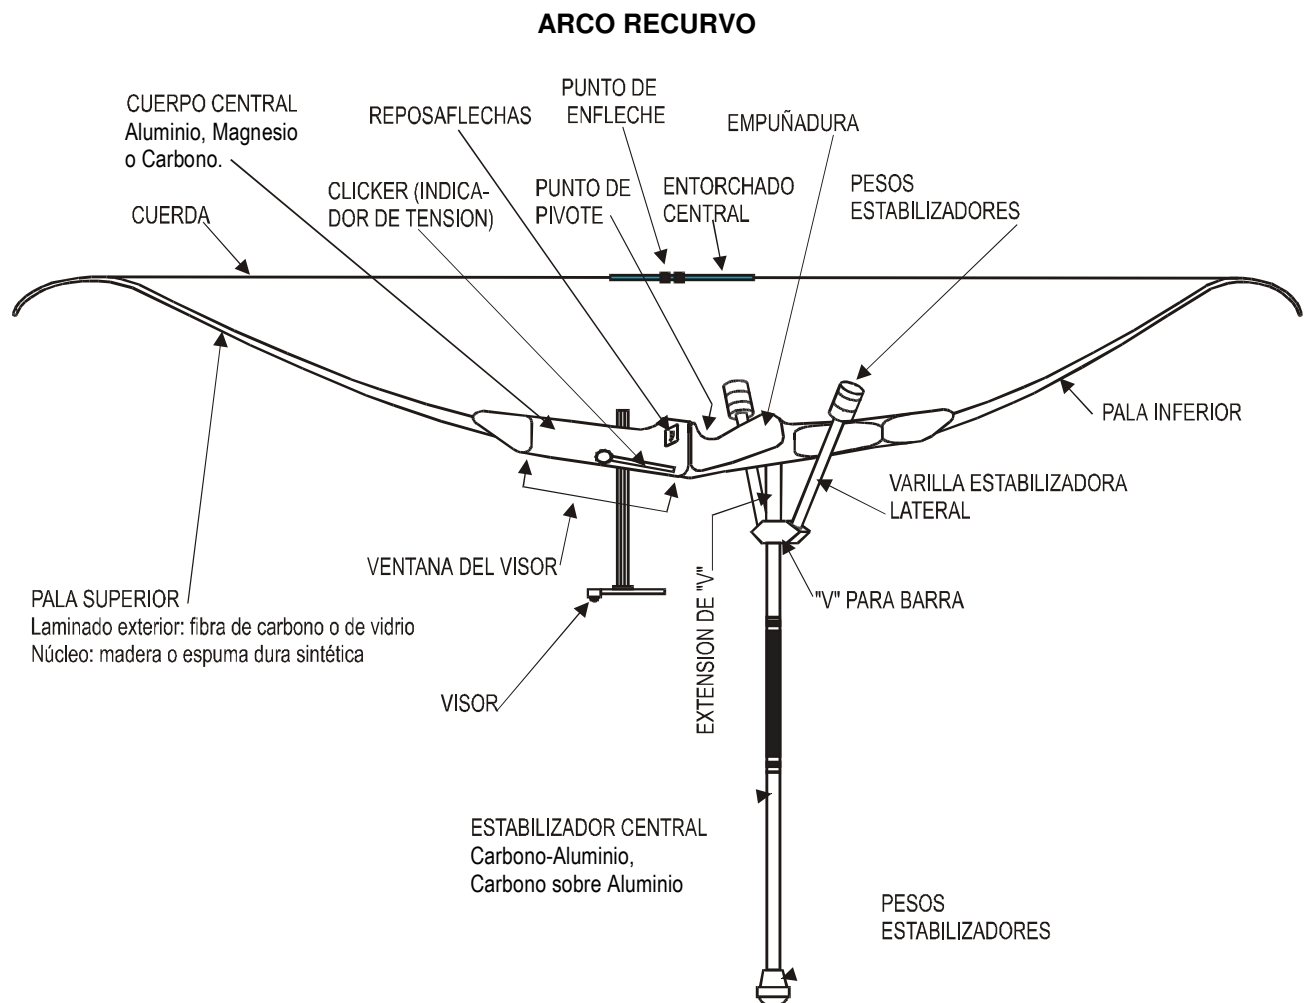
ARCO RECURVO

CUERPO CENTRAL
Aluminio, Magnesio o Carbono.

REPOSAFLECHAS

PUNTO DE ENFLECHE

EMPUÑADURA

CLICKER (INDICADOR DE TENSION)

PUNTO DE PIVOTE

ENTORCHADO CENTRAL

PESOS ESTABILIZADORES

CUERDA

PALA INFERIOR

VARILLA ESTABILIZADORA LATERAL

VENTANA DEL VISOR

EXTENSION DE "V"

"V" PARA BARRA

PALA SUPERIOR
Laminado exterior: fibra de carbono o de vidrio
Núcleo: madera o espuma dura sintética

VISOR

ESTABILIZADOR CENTRAL
Carbono-Aluminio,
Carbono sobre Aluminio

PESOS ESTABILIZADORES